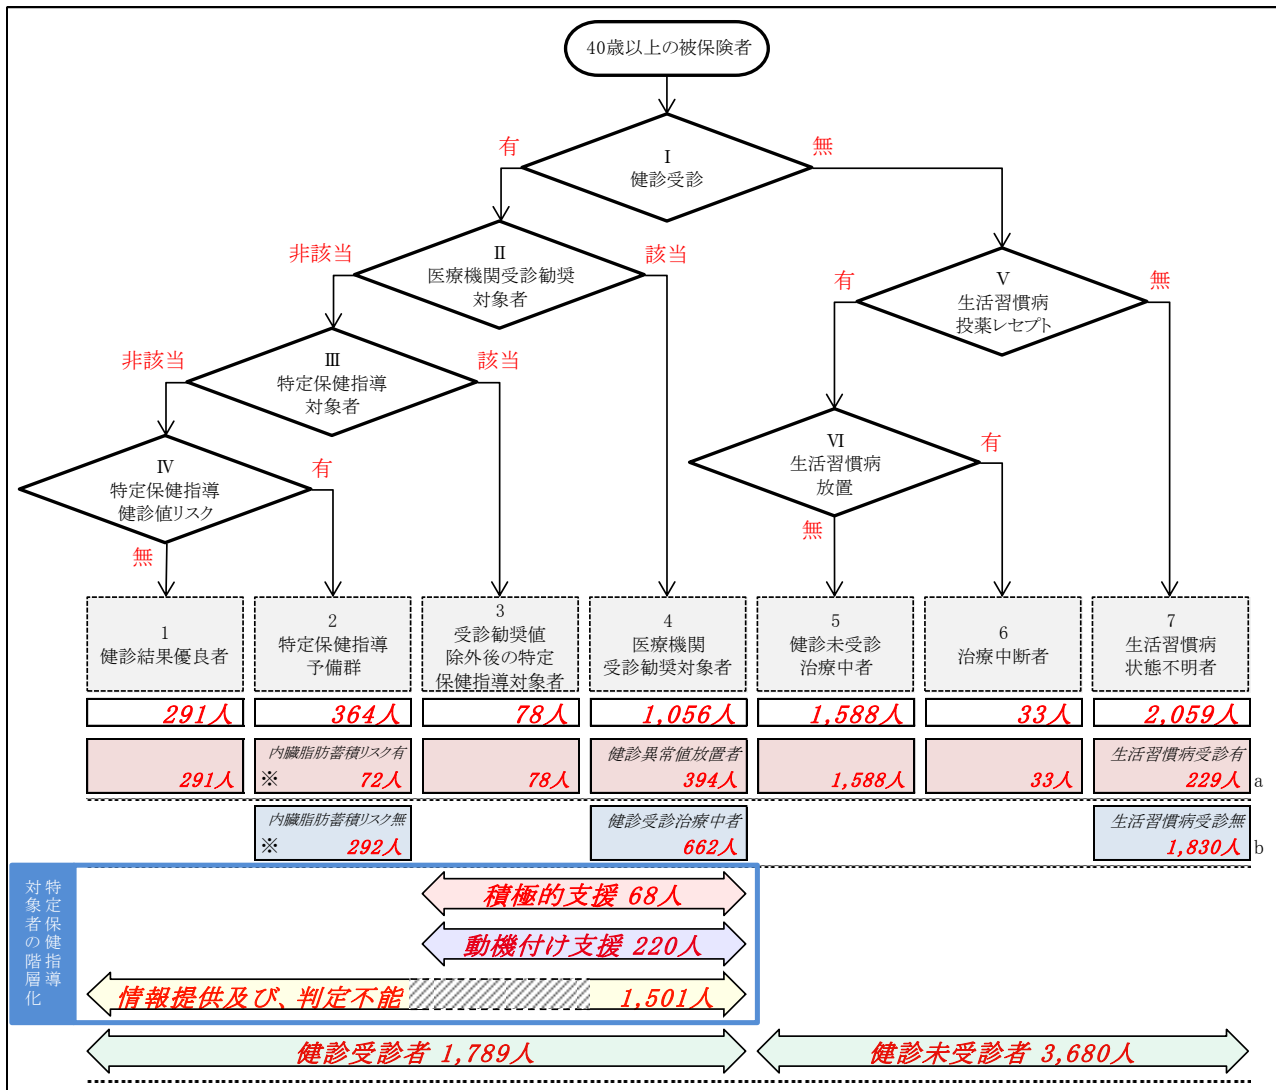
40歳以上の被保険者

有　無

I
健診受診

非該当　該当

II
医療機関受診勧奨
対象者

有　無

V
生活習慣病
投薬レセプト

非該当　該当

III
特定保健指導
対象者

VI
生活習慣病
放置

有

IV
特定保健指導
健診値リスク

有

無

無

| 1 健診結果優良者 | 2 特定保健指導 予備群 | 3 受診勧奨値 除外後の特定 保健指導対象者 | 4 医療機関 受診勧奨対象者 | 5 健診未受診 治療中者 | 6 治療中断者 | 7 生活習慣病 状態不明者 |
|---|---|---|---|---|---|---|
| 291人 | 364人 | 78人 | 1,056人 | 1,588人 | 33人 | 2,059人 |
| 291人 | 内臓脂肪蓄積リスク有 ※ 72人 | 78人 | 健診異常値放置者 394人 | 1,588人 | 33人 | 生活習慣病受診有 229人 a |
| | 内臓脂肪蓄積リスク無 ※ 292人 | | 健診受診治療中者 662人 | | | 生活習慣病受診無 1,830人 b |

特定保健指導対象者の階層化

積極的支援 68人

動機付け支援 220人

情報提供及び、判定不能　1,501人

健診受診者 1,789人

健診未受診者 3,680人